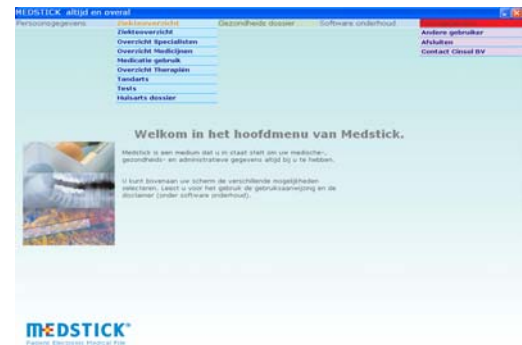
MEDSTICK altijd en overal

Persoonsgegevens Ziekteoverzicht Gezondheids dossier Software onderhoud

Ziekteoverzicht
Overzicht Specialisten
Overzicht Medicijnen
Medicatie gebruik
Overzicht Therapiën
Tandarts
Tests
Huisarts dossier

Andere gebruiker
Afsluiten
Contact Cinsol BV

Welkom in het hoofdmenu van Medstick.

Medstick is een medium dat u in staat stelt om uw medische-, gezondheids- en administratieve gegevens altijd bij u te hebben.

U kunt bovenaan uw scherm de verschillende mogelijkheden selecteren. Leest u voor het gebruik de gebruiksaanwijzing en de disclamer (onder software onderhoud).

MEDSTICK
Patiënt Electronic Medical File